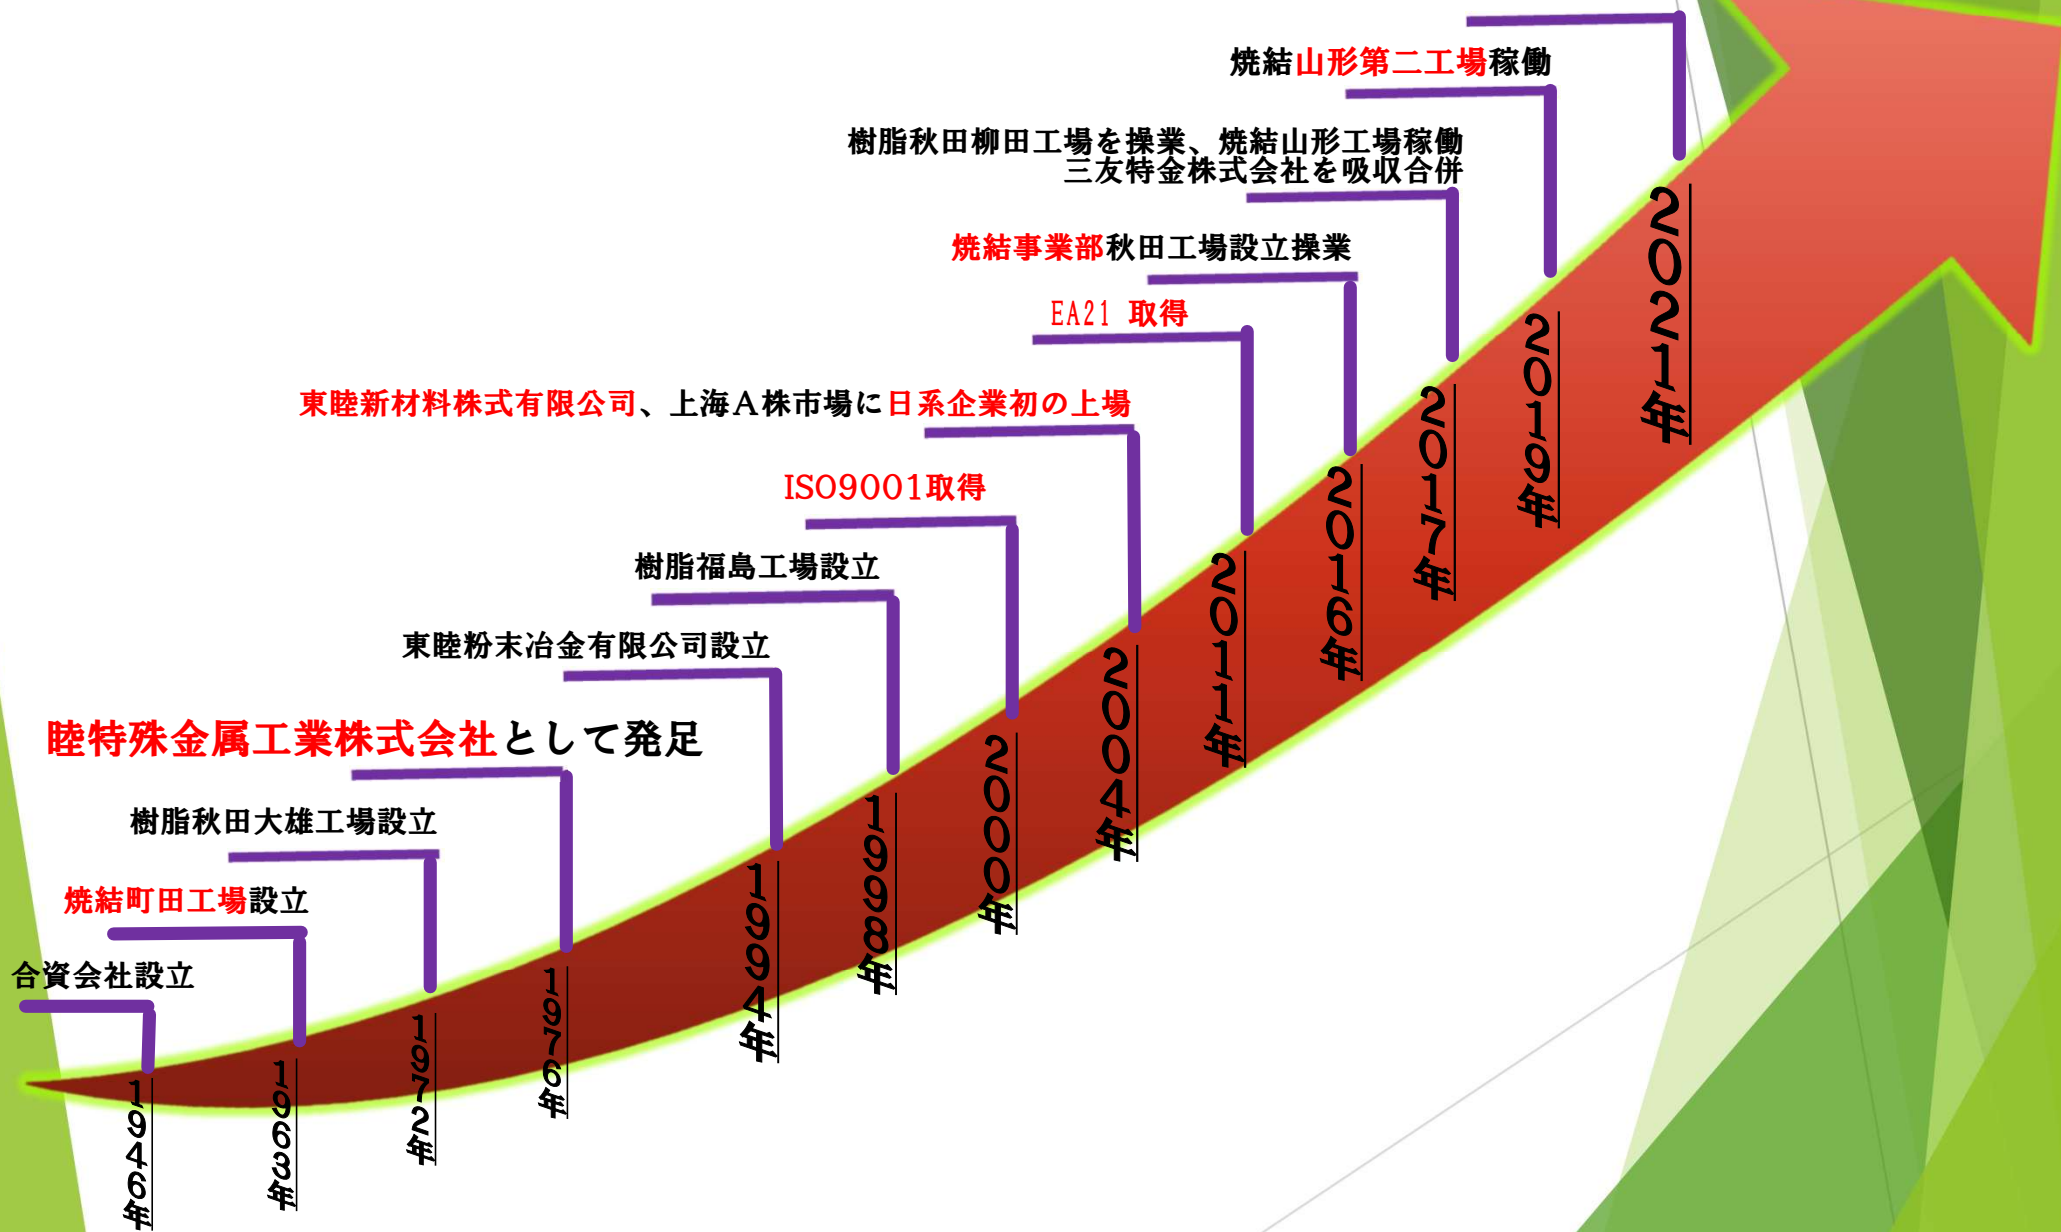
焼結山形第二工場稼働

樹脂秋田柳田工場を操業、焼結山形工場稼働
三友特金株式会社を吸収合併

焼結事業部秋田工場設立操業

EA21 取得

東睦新材料株式有限公司、上海A株市場に日系企業初の上場

ISO9001取得

樹脂福島工場設立

東睦粉末冶金有限公司設立

睦特殊金属工業株式会社として発足

樹脂秋田大雄工場設立

焼結町田工場設立

合資会社設立

1946年

1963年

1972年

1976年

1994年

1998年

2000年

2004年

2011年

2016年

2017年

2019年

2021年